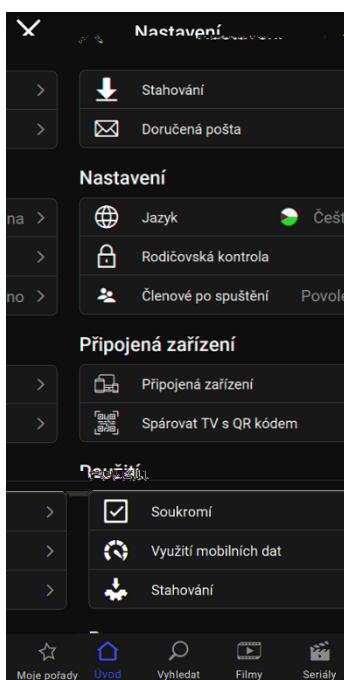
Nastavení

Stahování
Doručená pošta

Nastavení
Jazyk Češt
Rodičovská kontrola
Členové po spuštění Povole

Připojená zařízení
Připojená zařízení
Spárovat TV s QR kódem

Použití
Soukromí
Využití mobilních dat
Stahování

na
no

Moje pořady Úvod Vyhledat Filmy Seriály